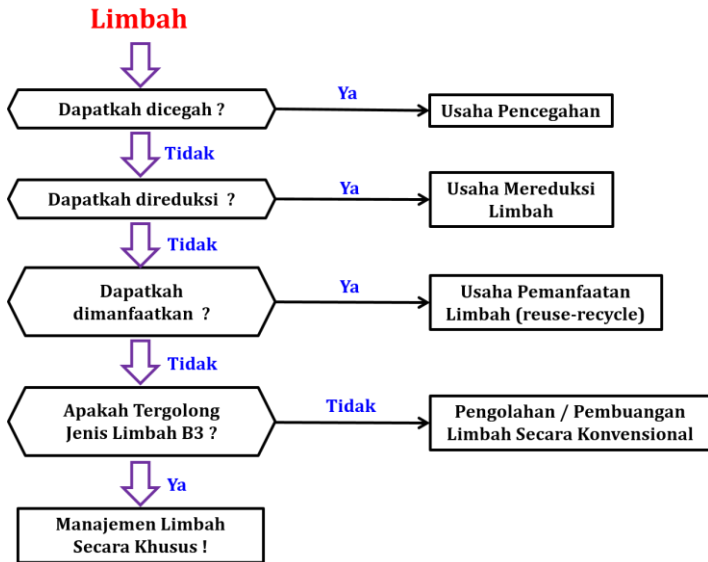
Limbah

Dapatkah dicegah ?

Ya

Usaha Pencegahan

Tidak

Dapatkah direduksi ?

Ya

Usaha Mereduksi Limbah

Tidak

Dapatkah dimanfaatkan ?

Ya

Usaha Pemanfaatan Limbah (reuse-recycle)

Tidak

Apakah Tergolong Jenis Limbah B3 ?

Tidak

Pengolahan / Pembuangan Limbah Secara Konvensional

Ya

Manajemen Limbah Secara Khusus !